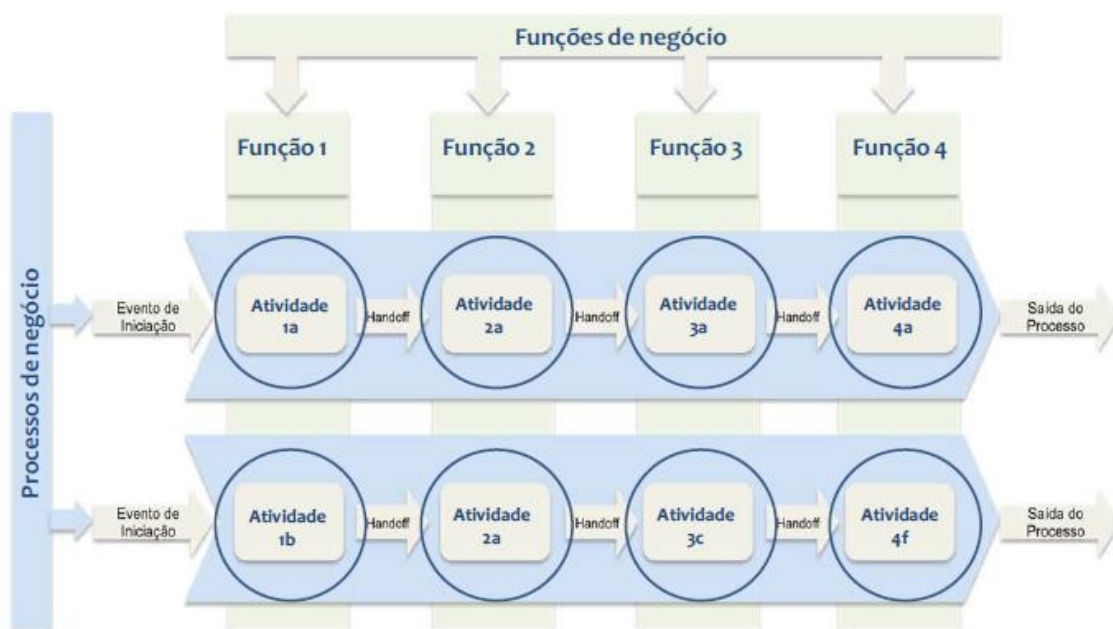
Funções de negócio

Função 1

Função 2

Função 3

Função 4

Processos de negócio

Evento de Iniciação

Atividade 1a

Handoff

Atividade 2a

Handoff

Atividade 3a

Handoff

Atividade 4a

Saida do Processo

Evento de Iniciação

Atividade 1b

Handoff

Atividade 2a

Handoff

Atividade 3c

Handoff

Atividade 4f

Saida do Processo